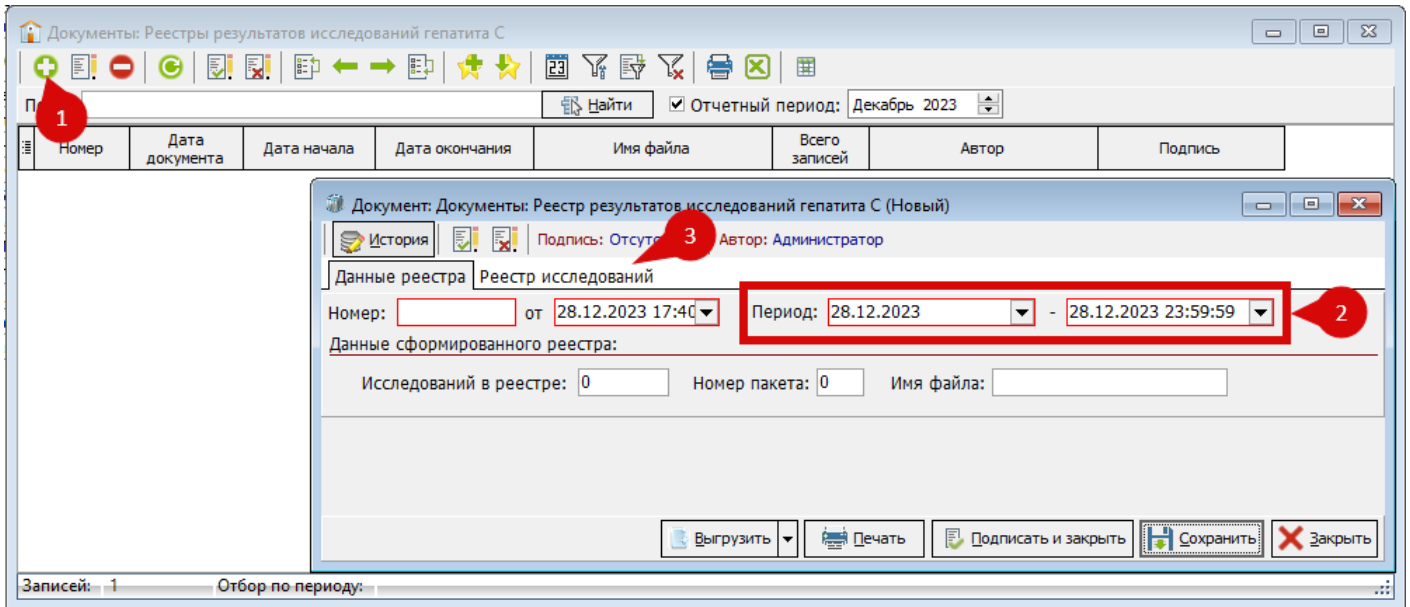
Документы: Реестры результатов исследований гепатита С

П

1

Найти

Отчетный период: Декабрь 2023

| Номер | Дата документа | Дата начала | Дата окончания | Имя файла | Всего записей | Автор | Подпись |
|---|---|---|---|---|---|---|---|

Документ: Документы: Реестр результатов исследований гепатита С (Новый)

История

3

Подпись: Отсут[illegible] Автор: Администратор

Данные реестра Реестр исследований

Номер: от 28.12.2023 17:40 Период: 28.12.2023 - 28.12.2023 23:59:59

2

Данные сформированного реестра:

Исследований в реестре: 0 Номер пакета: 0 Имя файла:

Выгрузить Печать Подписать и закрыть Сохранить Закрыть

Записей: 1 Отбор по периоду: